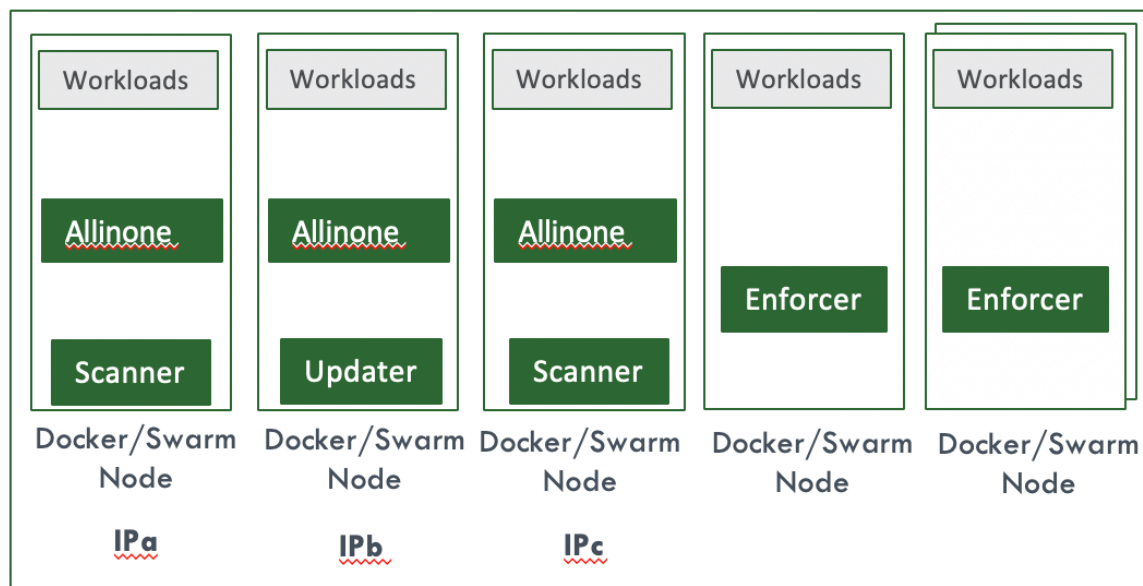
Workloads

Allinone

Scanner

Docker/Swarm Node

IPa

Workloads

Allinone

Updater

Docker/Swarm Node

IPb

Workloads

Allinone

Scanner

Docker/Swarm Node

IPc

Workloads

Enforcer

Docker/Swarm Node

Workloads

Enforcer

Docker/Swarm Node